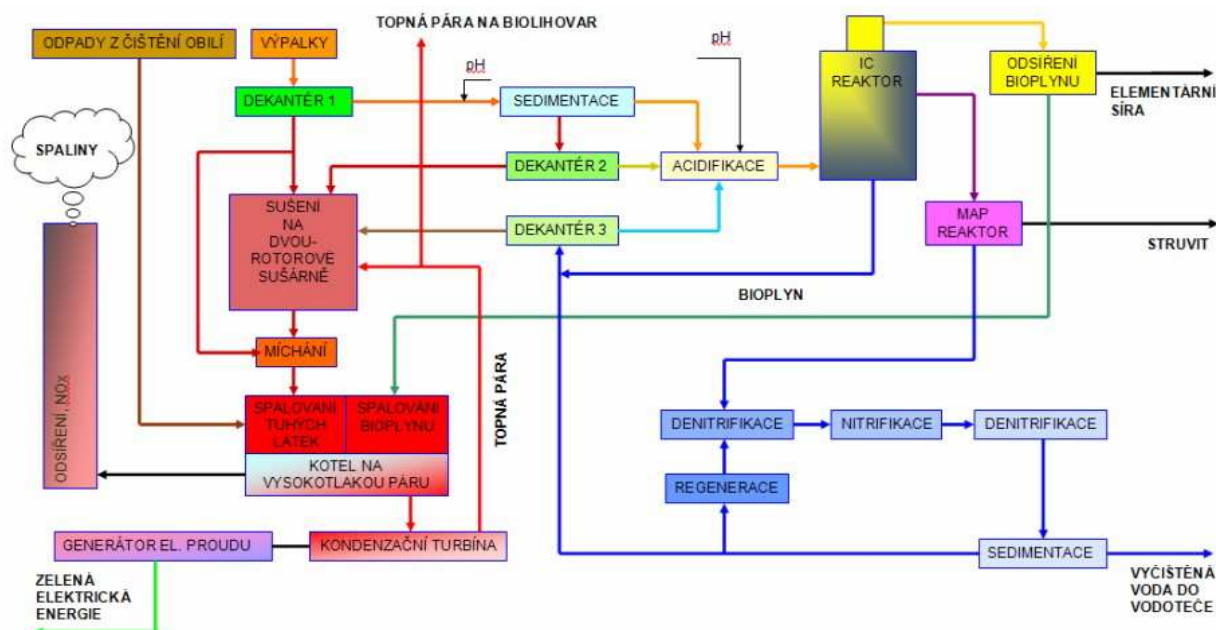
TOPNÁ PÁRA NA BIOLIHOVAR

ODPADY Z ČIŠTĚNÍ OBILÍ

VÝPALKY

DEKANTÉR 1

pH

SEDIMENTACE

pH

IC REAKTOR

ODSÍŘENÍ BIOPLYNU

ELEMENTÁRNÍ SÍRA

SPALINY

DEKANTÉR 2

ACIDIFIKACE

SUŠENÍ NA DVOU-ROTOROVÉ SUŠÁRNĚ

DEKANTÉR 3

MAP REAKTOR

STRUVIT

BIOPLYN

ODSÍŘENÍ, NOx

MÍCHÁNÍ

TOPNÁ PÁRA

SPALOVÁNÍ TUHÝCH LÁTEK

SPALOVÁNÍ BIOPLYNU

DENITRIFIKACE

NITRIFIKACE

DENITRIFIKACE

KOTEL NA VYSOKOTLAKOU PÁRU

REGENERACE

GENERÁTOR EL. PROUDU

KONDENZAČNÍ TURBÍNA

SEDIMENTACE

ZELENÁ ELEKTRICKÁ ENERGIE

VYČIŠTĚNÁ VODA DO VODOTEČE